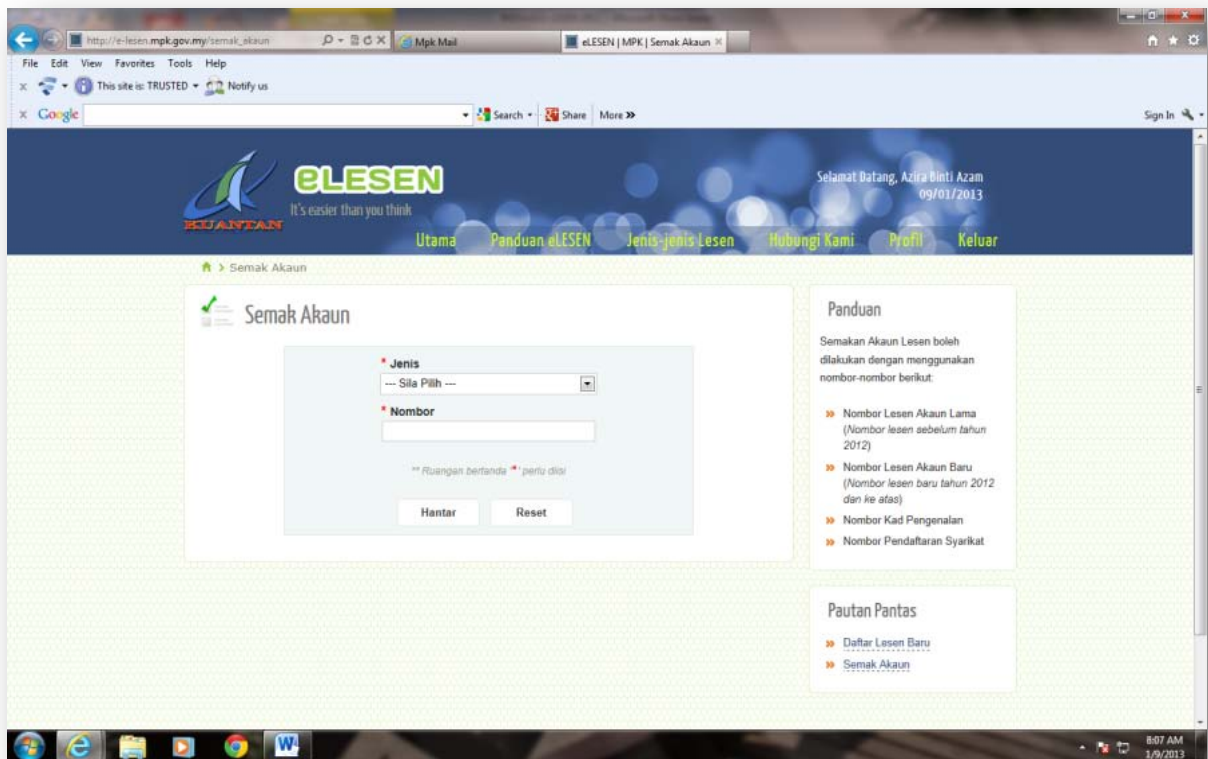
http://e-lesen.mpk.gov.my/semak_akaun

Mpk Mail

eLESEN | MPK | Semak Akaun

File Edit View Favorites Tools Help

This site is: TRUSTED

Notify us

Google

Search

Share

More »

Sign In

KUANTAN

eLESEN

It's easier than you think

Selamat Datang, Azira Binti Azam
09/01/2013

Utama Panduan eLESEN Jenis-jenis Lesen Hubungi Kami Profil Keluar

> Semak Akaun

Semak Akaun

* Jenis

--- Sila Pilih ---

* Nombor

** Ruangan bertanda '*' perlu diisi

Hantar Reset

Panduan

Semakan Akaun Lesen boleh dilakukan dengan menggunakan nombor-nombor berikut:

» Nombor Lesen Akaun Lama (Nombor lesen sebelum tahun 2012)

» Nombor Lesen Akaun Baru (Nombor lesen baru tahun 2012 dan ke atas)

» Nombor Kad Pengenalan

» Nombor Pendaftaran Syarikat

Pautan Pantas

» Daftar Lesen Baru

» Semak Akaun

8:07 AM
1/9/2013